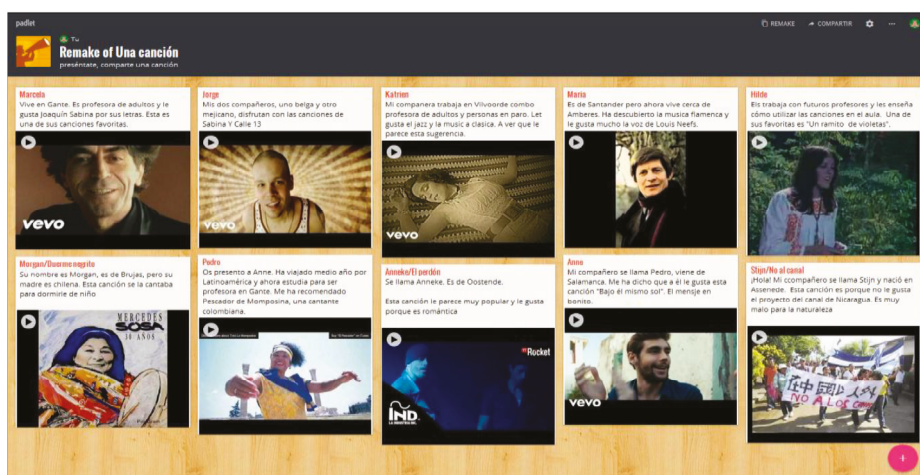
padlet

Tu

Remake of Una canción

preséntate, comparte una canción

REMAKE   COMPARTIR

Marcela
Vive en Gante. Es profesora de adultos y le gusta Joaquín Sabina por sus letras. Esta es una de sus canciones favoritas.

vevo

Jorge
Mis dos compañeros, uno belga y otro mejicano, disfrutan con las canciones de Sabina Y Calle 13

vevo

Katrien
Mi companera trabaja en Vilvoorde combo profesora de adultos y personas en paro. Let gusta el jazz y la music a clasica. A ver que le parece esta sugerencia.

vevo

Maria
Es de Santander pero ahora vive cerca de Amberes. Ha descubierto la musica flamenca y le gusta mucho la voz de Louis Neefs.

Hilde
Els trabaja con futuros profesores y les enseña cómo utilizar las canciones en el aula. Una de sus favoritas es "Un ramito de violetas".

Morgan/Duerme negrito
Su nombre es Morgan, es de Brujas, pero su madre es chilena. Esta canción se la cantaba para dormirle de niño

MERCEDES SOSA 30 AÑOS

Pedro
Os presento a Anne. Ha viajado medio año por Latinoamérica y ahora estudia para ser profesora en Gante. Me ha recomendado Pescador de Momposina, una cantante colombiana.

Anneke/El perdón
Se llama Anneke. Es de Oostende.

Esta canción le parece muy popular y le gusta porque es romántica

Rocket

IND

Anne
Mi compañero se llama Pedro, viene de Salamanca. Me ha dicho que a él le gusta esta canción "Bajo él mismo sol". El mensje en bonito.

vevo

Stijn/No al canal
¡Hola! Mi ccompañero se llama Stijn y nació en Assenede. Esta canción es porque no le gusta el proyecto del canal de Nicaragua. Es muy malo para la naturaleza

NO AL CANAL